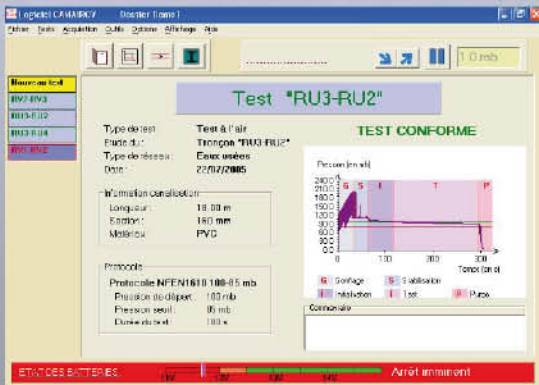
Logiciel CAMAIROV Dossier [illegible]

Fichier Tests Acquisition Outils Options Affichage Aide

1.0 mb

Nouveau test
RV2-RV3
RU3-RU2
RU3-RU4
RU1-RU2

Test "RU3-RU2"

Type de test : Test à l'air
Etude du : Tronçon "RU3-RU2"
Type de réseau : Eaux usées
Date : 22/07/2005

TEST CONFORME

Information canalisation
Longueur : 18.00 m
Section : 160 mm
Matériau : PVC

Protocole
Protocole NFEN1610 100-85 mb
Pression de départ : 100 mb
Pression seuil : 85 mb
Durée du test : 180 s

Pression (en mb)
240
210
180
150
120
90
60
30
0
G S I T P
0 100 200 300
Temps (en s)

G Gonflage
S Stabilisation
I Initialisation
T Test
P Purge

Commentaire

ETAT DES BATTERIES
Arrêt imminent
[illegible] 120 140